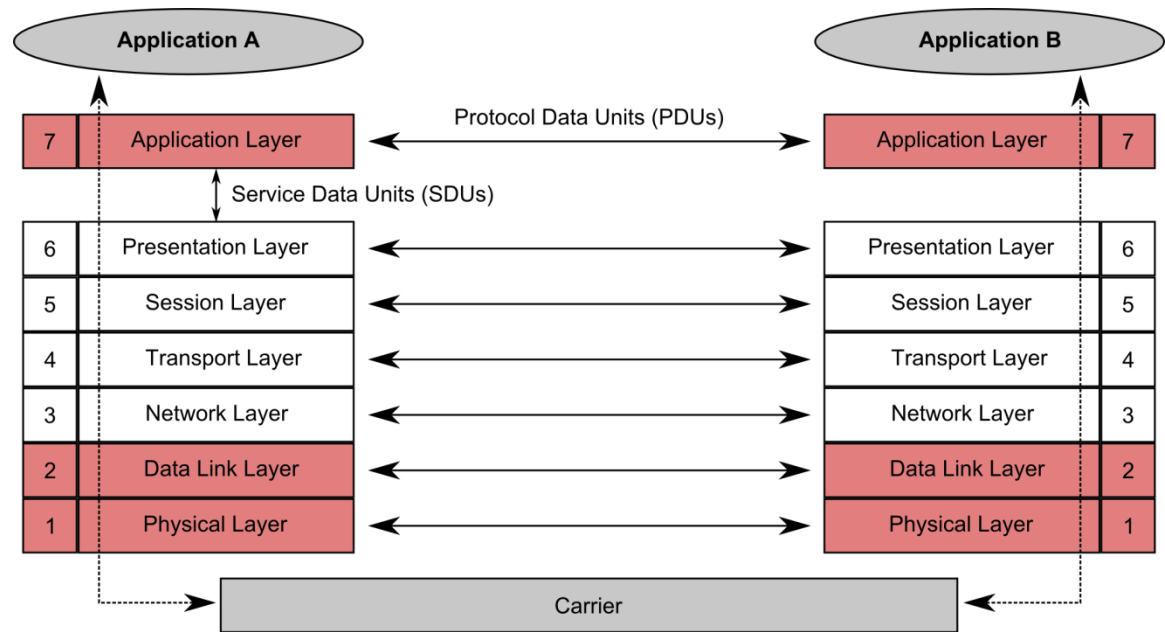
Application A

Application B

7 Application Layer

Protocol Data Units (PDUs)

Application Layer 7

Service Data Units (SDUs)

6 Presentation Layer

Presentation Layer 6

5 Session Layer

Session Layer 5

4 Transport Layer

Transport Layer 4

3 Network Layer

Network Layer 3

2 Data Link Layer

Data Link Layer 2

1 Physical Layer

Physical Layer 1

Carrier